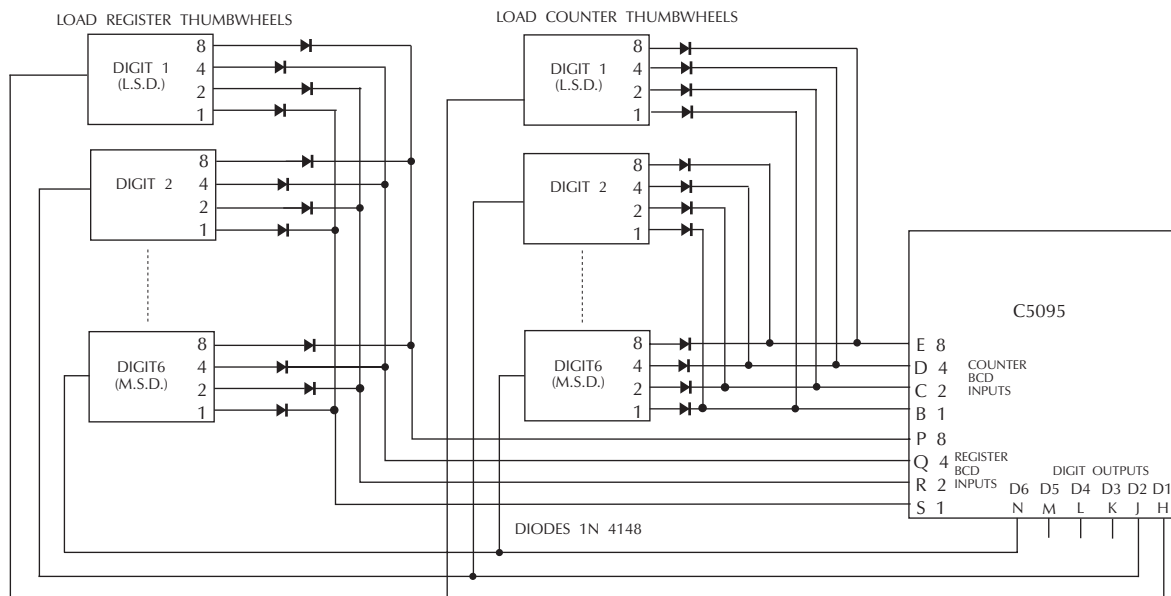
LOAD REGISTER THUMBWHEELS

DIGIT 1 (L.S.D.)
8
4
2
1

DIGIT 2
8
4
2
1

DIGIT6 (M.S.D.)
8
4
2
1

LOAD COUNTER THUMBWHEELS

DIGIT 1 (L.S.D.)
8
4
2
1

DIGIT 2
8
4
2
1

DIGIT6 (M.S.D.)
8
4
2
1

C5095

E 8
D 4
C 2
B 1
COUNTER BCD INPUTS

P 8
Q 4
R 2
S 1
REGISTER BCD INPUTS

DIGIT OUTPUTS
D6 D5 D4 D3 D2 D1
N M L K J H

DIODES 1N 4148